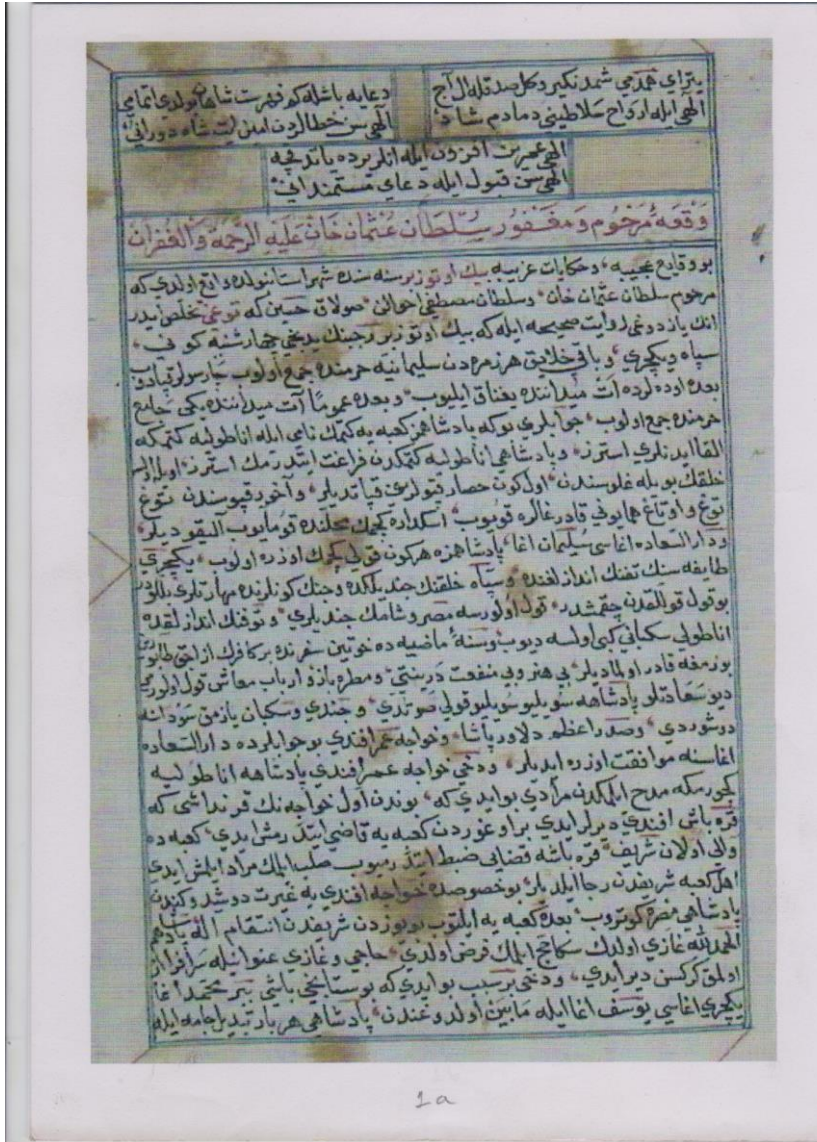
بیتِ ای محمدی شمع نکیر و کل صد تله الآج
الهی ایله ارواح سلاطینی دمادم شاد

دعا به باشله کم نصرت شاهی اولدی اتمامی
الهی سن خطالردن امین ایت شاه دورانی

الهی عمرت افزون ایله ایلر برده یا اندر چه
الهی سن قبول ایله دعای مستمندانی

وقعهٔ مرحوم و مغفور سلطان عثمان خان علیه الرحمة والغفران

بو وقایع عجیبه و حکایات غریبه بیك اوتوز برسنه سنده شهر استانبولده واقع اولدی که مرحوم سلطان عثمان خان و سلطان مصطفی احوالی مولانا حسین که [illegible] انك یاد دوغی روایت صحیحه ایله که بیك اوتوز برجنك بدنجی چهارشنبه کونی سپاه و یکیچری و باقی خلایق هر نه مردن سلیمانیه حرمنده جمع اولوب جارسو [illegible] بعده اوده لرده آت میداننده بعناق ایلیوب و بعده عموماً آت میداننده یکی جامع حرمنده جمع اولوب جوابلری بودر که پادشاهمز کعبه یه کیتمك نامی ایله اناطولیه کتمك القایدنلری استرز و پادشاهی اناطولیه کیتدکدن فراغت ایتدرمك استرز اولوقتده خلقك بوبله غلو سندن اول کون حصار قپولرین قپاتدیلر و آخور قپوسندن توغ توغ و اوتاغ هماونی قادرغالره قویوب اسکداره کچك محلنده قومیوب الیقودیلر و دار السعاده اغاسی سلیمان اغا پادشاهمزه هرکون قول یکیتلك اوزره اولوب یکیچری طایفه سنك تفنك اندازلقنده و سپاه خلقنك جنك یکتلکده و جنك کونلرنده مهارتلری ملکده بوقول قوللقدن چکیشدر قول اولورسه مصر و شام ملك جندیلری و توفنك اندازلقده اناطولی سکبانلری اولسه دیو بوسنهٔ ماضیه ده خوتین سفرنده بر کافرك ازالتی طالوینه بو نه غفلت قادر اولمادیلر بی هنر و بی منفعت درسنتی و مطرح بازده ارباب معاشی قول اولورکه دیو سعادتلو پادشاهه سویلیوب قولی صورتده و جندی و سکبان یازمق سوداسنه دوشوردی و صدر اعظم دلاور پاشا و خواجه عمر افندی بوجوابلرده دار السعاده اغاسنه موافقت اوزره ایدیلر و دخی خواجه عمر افندی پادشاهه اناطولیه لجورسکه مدح الملکدن مرادی بو ایدی که بوندن اول خواجه نك قرنداشی که قره باشی افندی دیرلر ایدی برادر دوغردن کعبه یه قاضی ایتدرمش ایدی کعبه ده والی اولان شریف قره باشه قضایی ضبط ایتدرمیوب صلب ایلك مرادلری ایدی اهل کعبه شریفدن رجا ایلدیلر بو خصوص خواجه افندی یه غیرت دوشدی و کندی پادشاهی مصره کوتروب بعده کعبه یه ایلتوب اوزرندن شریفدن انتقام الدیرمق الحمدلله غازی اولدك سفر حج الملك فرض اولدی حاجی و غازی عنوانیله سرافراز اولمق کرکسن دیرایدی و دخی بر سبب بو ایدی که بوستانجی باشی بیر محمد اغا یکیچری اغاسی یوسف اغا ایله مابین اولدوغندن پادشاهی هربار تبدیل جامه ایله

1a